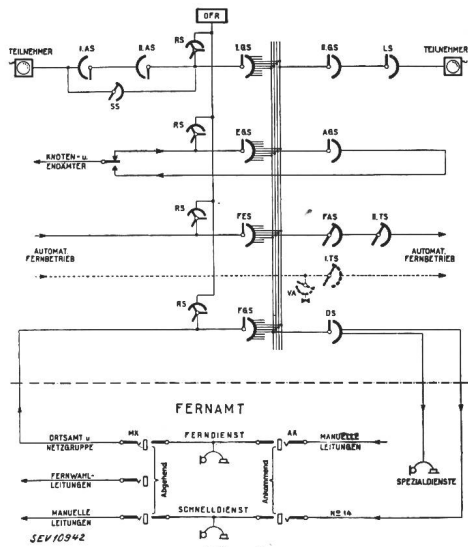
OFR
TEILNEHMER
I.AS
II.AS
RS
I.GS
II.GS
LS
TEILNEHMER
SS
RS
EGS
AGS
KNOTEN- u. ENDÄMTER
RS
FES
FAS
II.TS
AUTOMAT. FERNBETRIEB
AUTOMAT. FERNBETRIEB
I.TS
VA
RS
FGS
DS
FERNAMT
ORTSAMT u. NETZGRUPPE
MK
FERNDIENST
AA
MANUELLE LEITUNGEN
FERNWAHL-LEITUNGEN
Abgehend
Ankommend
SPEZIALDIENSTE
MANUELLE LEITUNGEN
SCHNELLDIENST
Nº 14
SEV10942